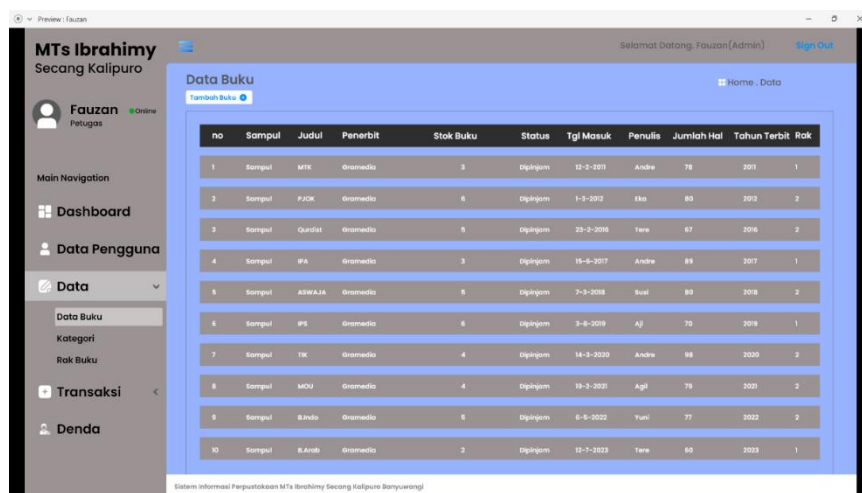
Preview | Fauzan

MTs Ibrahimy
Secang Kalipuro

Fauzan Online
Petugas

Main Navigation

Dashboard

Data Pengguna

Data

Data Buku

Kategori

Rak Buku

Transaksi

Denda

Selamat Datang, Fauzan(Admin)

Sign Out

Data Buku

Tambah Buku

Home . Data

| no | Sampul | Judul | Penerbit | Stok Buku | Status | Tgl Masuk | Penulis | Jumlah Hal | Tahun Terbit | Rak |
|---|---|---|---|---|---|---|---|---|---|---|
| 1 | Sampul | MTK | Gramedia | 3 | Dipinjam | 12-2-2011 | Andre | 78 | 2011 | 1 |
| 2 | Sampul | PJOK | Gramedia | 6 | Dipinjam | 1-3-2012 | Eka | 80 | 2012 | 2 |
| 3 | Sampul | Qurdist | Gramedia | 5 | Dipinjam | 23-2-2016 | Tere | 67 | 2016 | 2 |
| 4 | Sampul | IPA | Gramedia | 3 | Dipinjam | 15-6-2017 | Andre | 89 | 2017 | 1 |
| 5 | Sampul | ASWAJA | Gramedia | 5 | Dipinjam | 7-3-2018 | Susi | 80 | 2018 | 2 |
| 6 | Sampul | IPS | Gramedia | 6 | Dipinjam | 3-8-2019 | Aji | 70 | 2019 | 1 |
| 7 | Sampul | TIK | Gramedia | 4 | Dipinjam | 14-3-2020 | Andre | 98 | 2020 | 2 |
| 8 | Sampul | MOU | Gramedia | 4 | Dipinjam | 13-3-2021 | Agil | 79 | 2021 | 2 |
| 9 | Sampul | B.Indo | Gramedia | 5 | Dipinjam | 6-5-2022 | Yuni | 77 | 2022 | 2 |
| 10 | Sampul | B.Arab | Gramedia | 2 | Dipinjam | 12-7-2023 | Tere | 60 | 2023 | 1 |

Sistem Informasi Perpustakaan MTs Ibrahimy Secang Kalipuro Banyuwangi